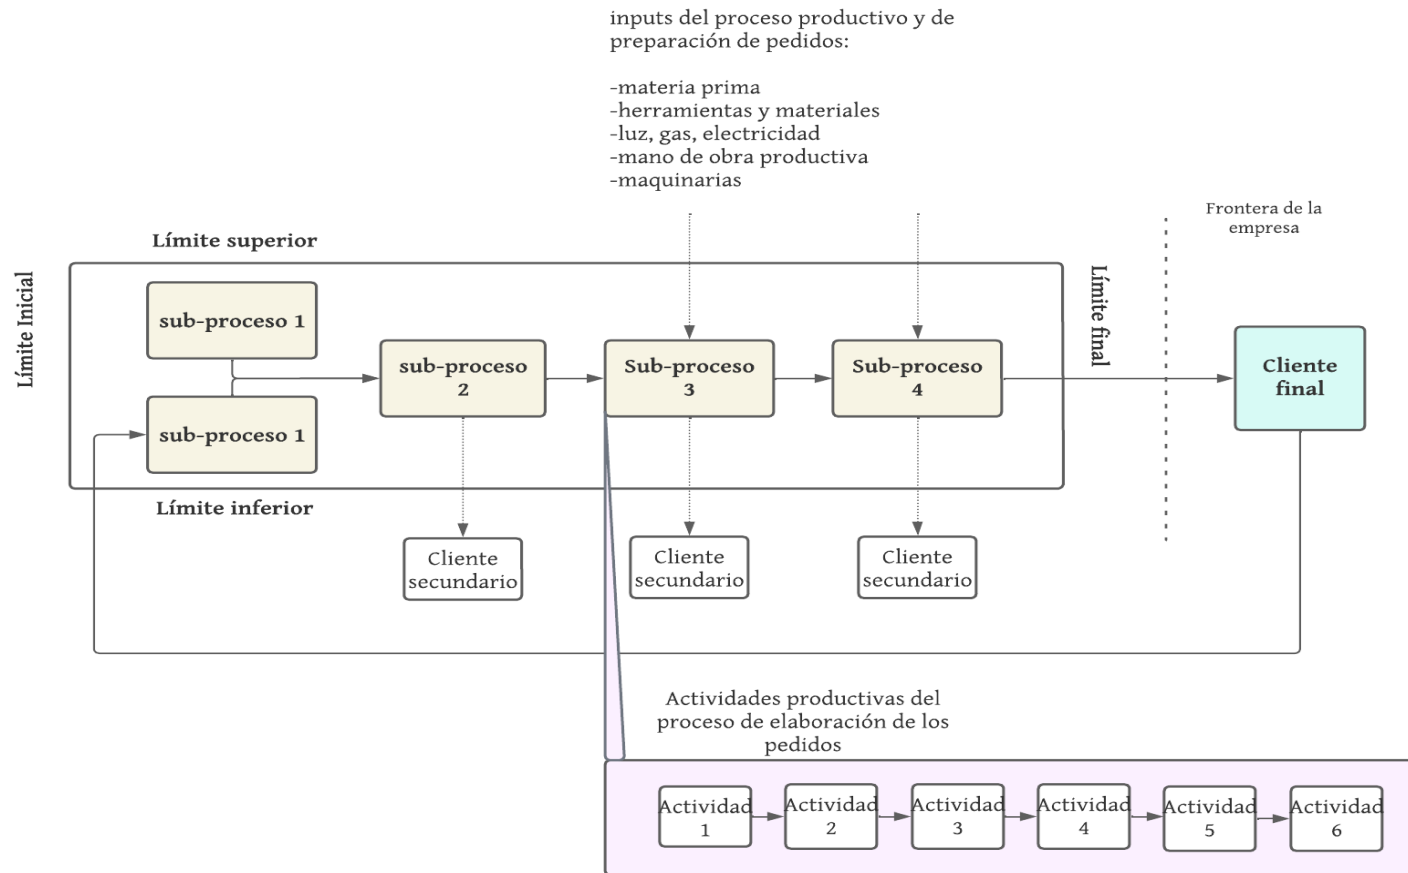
inputs del proceso productivo y de preparación de pedidos:

-materia prima
-herramientas y materiales
-luz, gas, electricidad
-mano de obra productiva
-maquinarias

Frontera de la empresa

Límite superior

Límite Inicial

Límite final

sub-proceso 1

sub-proceso 1

sub-proceso 2

Sub-proceso 3

Sub-proceso 4

Cliente final

Límite inferior

Cliente secundario

Cliente secundario

Cliente secundario

Actividades productivas del proceso de elaboración de los pedidos

Actividad 1

Actividad 2

Actividad 3

Actividad 4

Actividad 5

Actividad 6